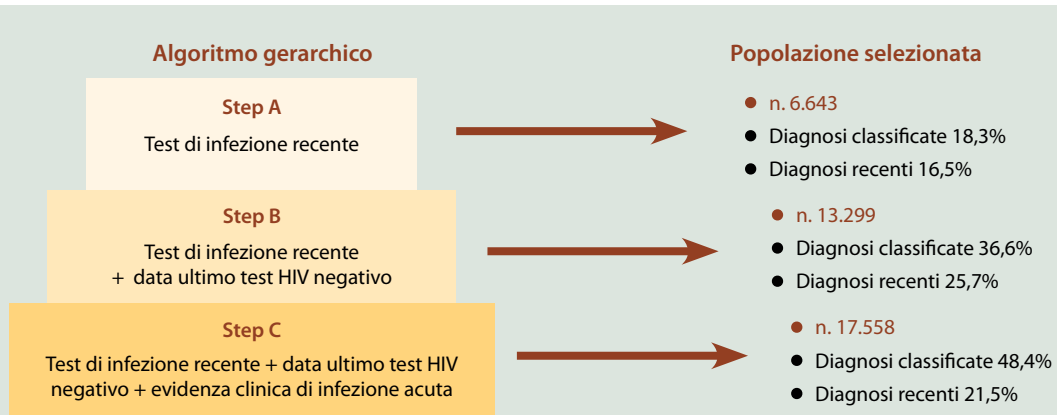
Algoritmo gerarchico

Step A

Test di infezione recente

Step B

Test di infezione recente + data ultimo test HIV negativo

Step C

Test di infezione recente + data ultimo test HIV negativo + evidenza clinica di infezione acuta

Popolazione selezionata

n. 6.643
Diagnosi classificate 18,3%
Diagnosi recenti 16,5%

n. 13.299
Diagnosi classificate 36,6%
Diagnosi recenti 25,7%

n. 17.558
Diagnosi classificate 48,4%
Diagnosi recenti 21,5%